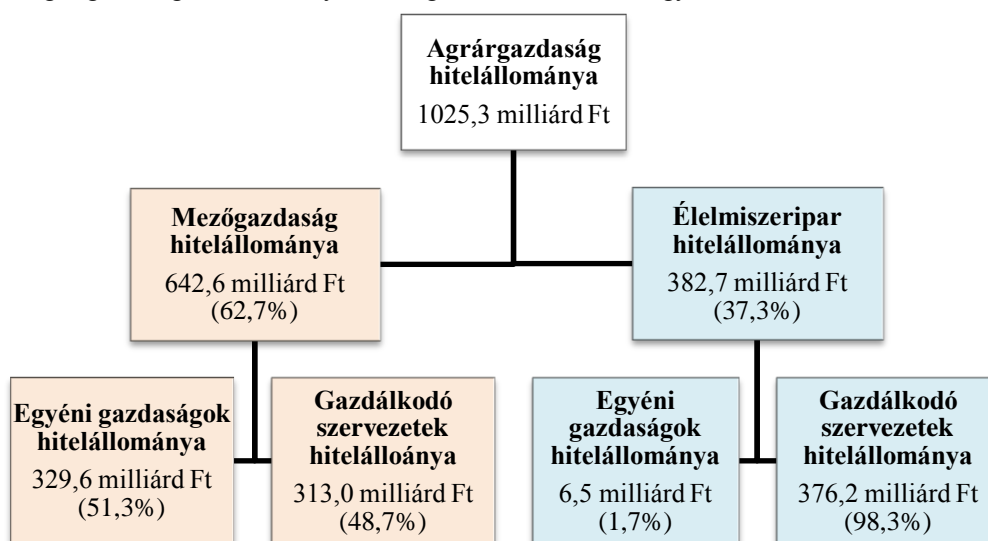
Agrárgazdaság hitelállománya
1025,3 milliárd Ft

Mezőgazdaság hitelállománya
642,6 milliárd Ft
(62,7%)

Élelmiszeripar hitelállománya
382,7 milliárd Ft
(37,3%)

Egyéni gazdaságok hitelállománya
329,6 milliárd Ft
(51,3%)

Gazdálkodó szervezetek hitelálloánya
313,0 milliárd Ft
(48,7%)

Egyéni gazdaságok hitelállománya
6,5 milliárd Ft
(1,7%)

Gazdálkodó szervezetek hitelállománya
376,2 milliárd Ft
(98,3%)